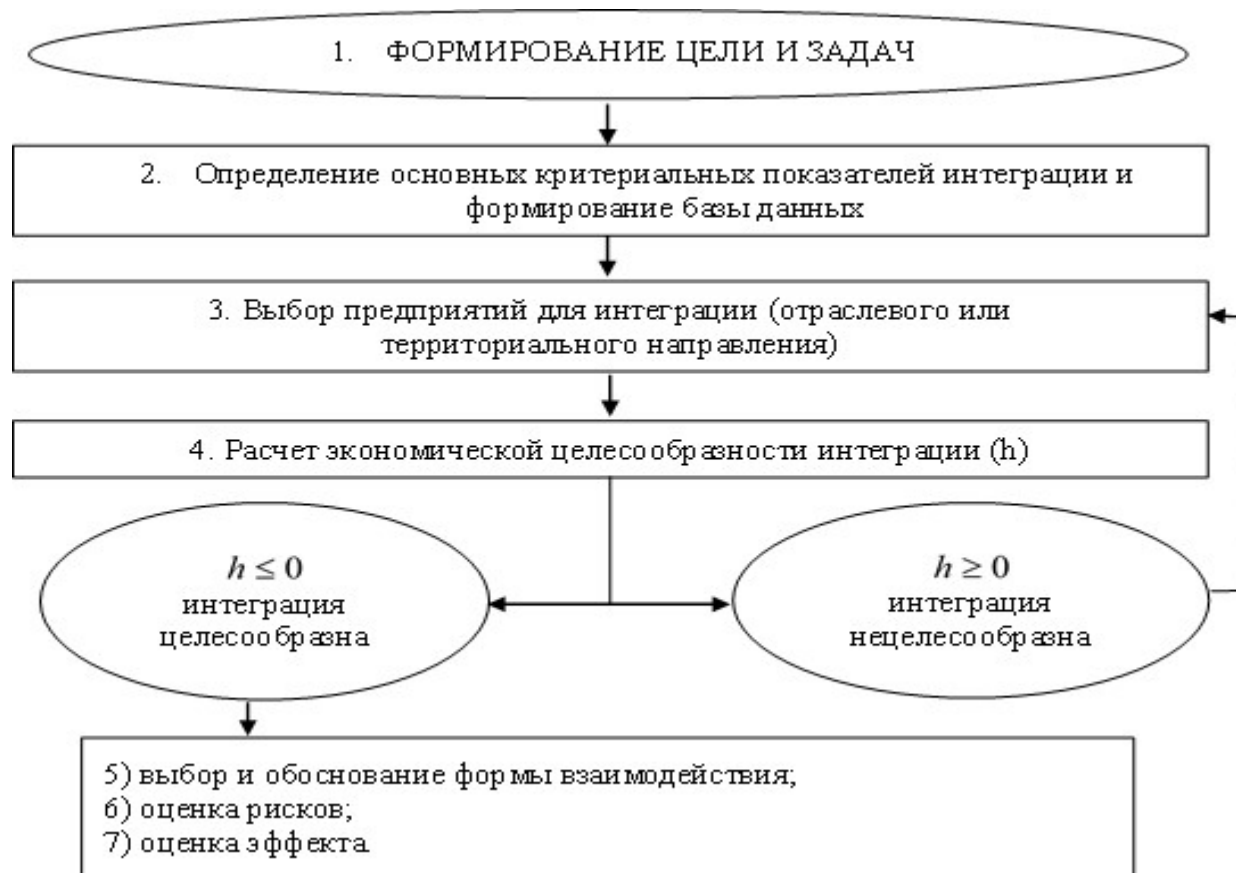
1. ФОРМИРОВАНИЕ ЦЕЛИ И ЗАДАЧ

2. Определение основных критериальных показателей интеграции и формирование базы данных

3. Выбор предприятий для интеграции (отраслевого или территориального направления)

4. Расчет экономической целесообразности интеграции (h)

$h \leq 0$
интеграция целесообразна

$h \geq 0$
интеграция нецелесообразна

5) выбор и обоснование формы взаимодействия;
6) оценка рисков;
7) оценка эффекта.